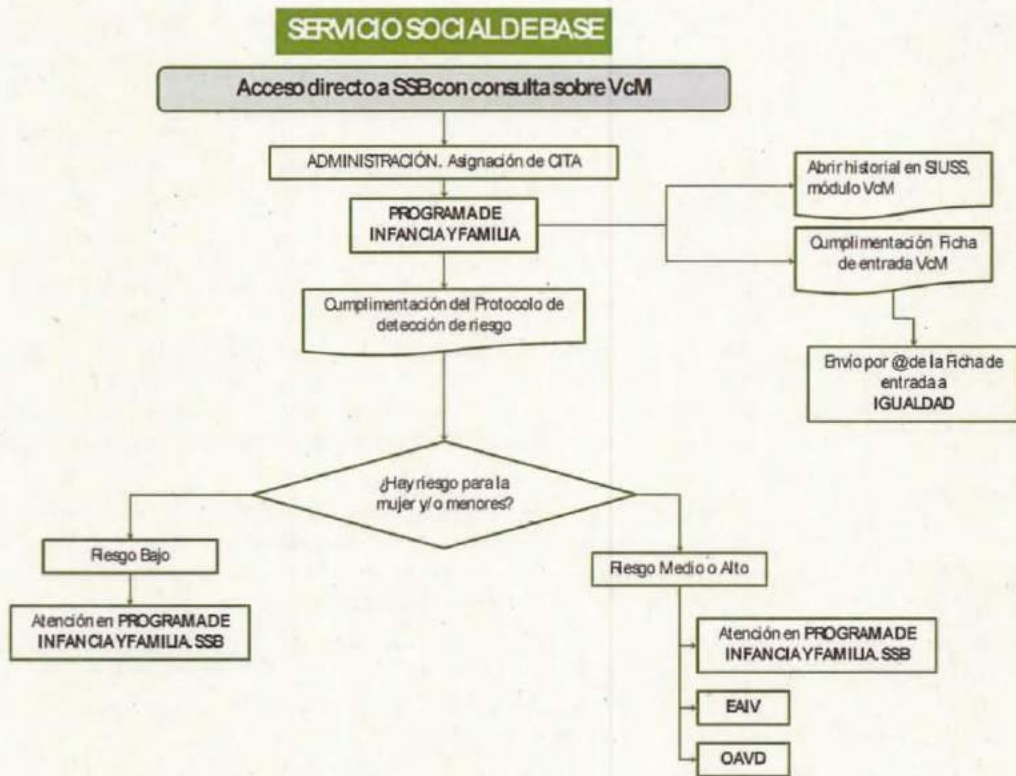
SERVICIO SOCIAL DE BASE

Acceso directo a SSB con consulta sobre VcM

ADMINISTRACIÓN. Asignación de CITA

PROGRAMA DE INFANCIA Y FAMILIA

Abrir historial en SIUSS, módulo VcM

Cumplimentación Ficha de entrada VcM

Cumplimentación del Protocolo de detección de riesgo

Envío por @ de la Ficha de entrada a IGUALDAD

¿Hay riesgo para la mujer y/o menores?

Riesgo Bajo

Atención en PROGRAMA DE INFANCIA Y FAMILIA. SSB

Riesgo Medio o Alto

Atención en PROGRAMA DE INFANCIA Y FAMILIA. SSB

EAIV

OAVD